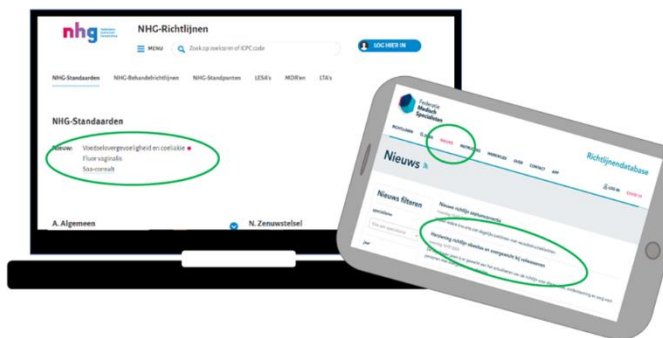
nhg

NHG-Richtlijnen

MENU

Zoek op zoekterm of ICPC code

LOG HIER IN

NHG-Standaarden NHG-Behandelrichtlijnen NHG-Standpunten LESA's MDR'en LTA's

NHG-Standaarden

Nieuw: Voedselovergevoeligheid en coeliakie
Fluor vaginalis
Soa-consult

A. Algemeen

N. Zenuwstelsel

Federatie Medisch Specialisten

RICHTLIJNEN

NIEUWS

Nieuws

Richtlijnendatabase

Nieuws filteren

Specialisme

Nieuwe richtlijn

Herziening richtlijn obesitas en overgewicht bij volwassenen

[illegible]